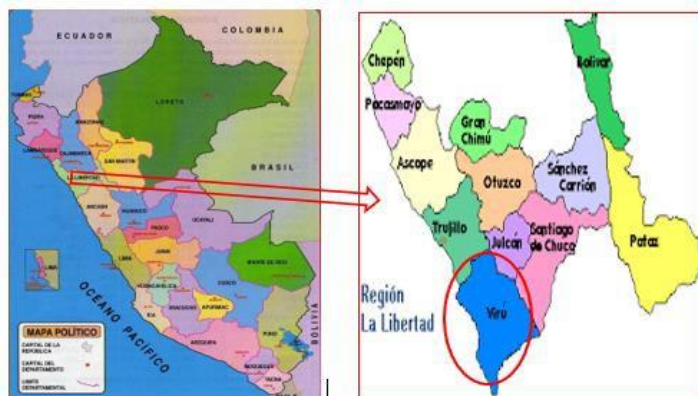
ECUADOR

COLOMBIA

LORETO

BRASIL

SAN MARTIN

LA LIBERTAD

ANCASH

HUANUCO

UCAYALI

PASCO

JUNIN

LIMA

MADRE DE DIOS

CUSCO

HUANCAVELICA

AYACUCHO

APURIMAC

ICA

AREQUIPA

PUNO

MOQUEGUA

TACNA

BOLIVIA

PIURA

TUMBES

AMAZONAS

CAJAMARCA

LAMBAYEQUE

OCEANO PACIFICO

MAPA POLÍTICO

CAPITAL DE LA REPÚBLICA

CAPITAL DEL DEPARTAMENTO

LÍMITE DEPARTAMENTAL

Chepén

Pacasmayo

Gran Chimú

Bolívar

Ascope

Otuzco

Sánchez Carrión

Trujillo

Julcán

Santiago de Chuco

Pataz

Región La Libertad

Virú